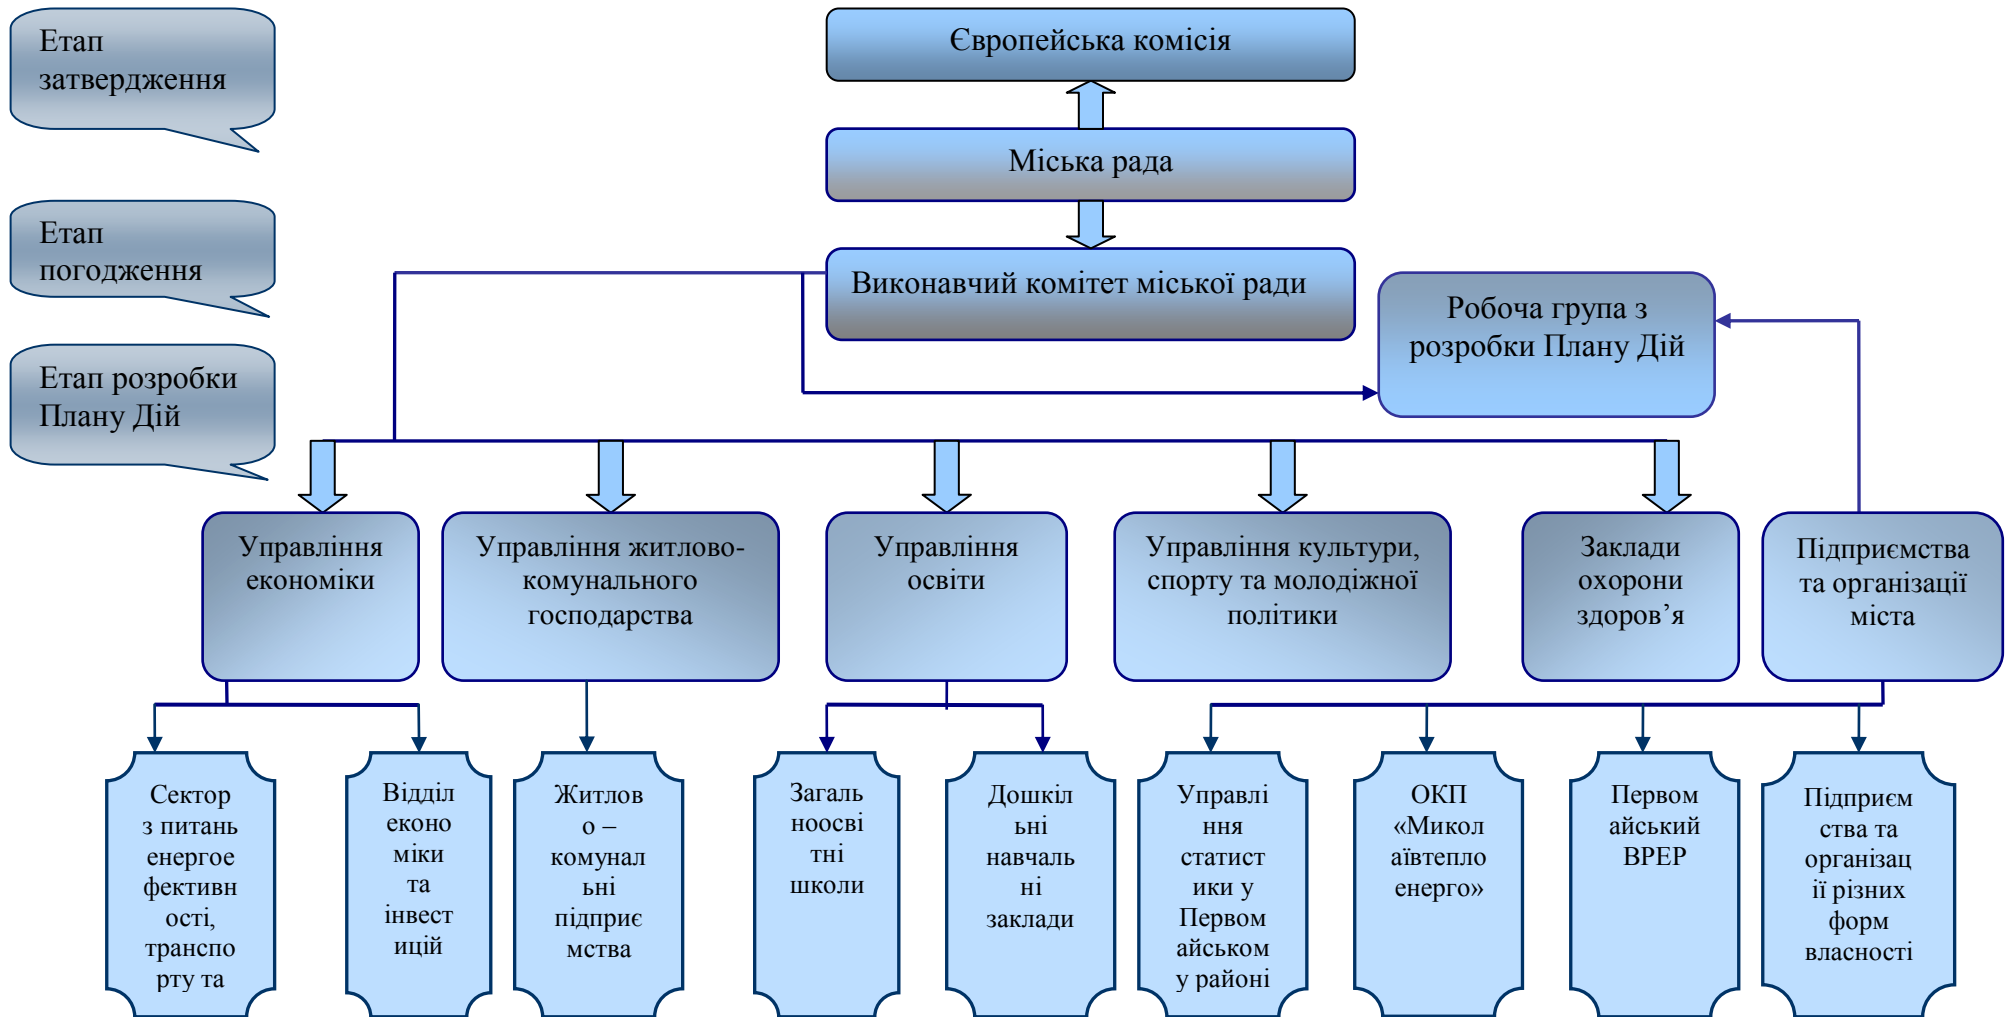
Етап затвердження

Етап погодження

Етап розробки Плану Дій

Європейська комісія

Міська рада

Виконавчий комітет міської ради

Робоча група з розробки Плану Дій

Управління економіки

Управління житлово-комунального господарства

Управління освіти

Управління культури, спорту та молодіжної політики

Заклади охорони здоров’я

Підприємства та організації міста

Сектор з питань енергоефективності, транспорту та

Відділ економіки та інвестицій

Житлово – комунальні підприємства

Загальноосвітні школи

Дошкільні навчальні заклади

Управління статистики у Первомайському районі

ОКП «Миколаївтеплоенерго»

Первомайський ВРЕР

Підприємства та організації різних форм власності